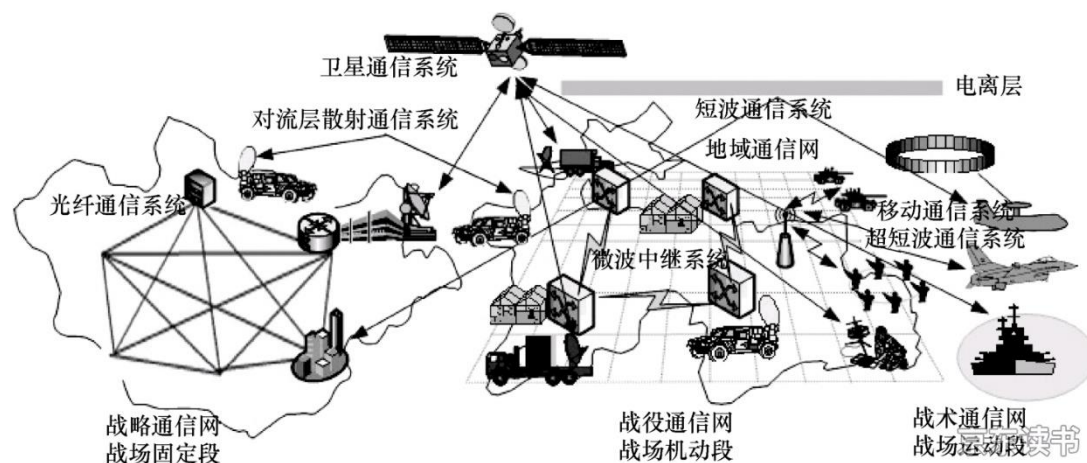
卫星通信系统

电离层

短波通信系统

对流层散射通信系统

地域通信网

光纤通信系统

移动通信系统

超短波通信系统

微波中继系统

战略通信网
战场固定段

战役通信网
战场机动段

战术通信网
战场运动段

云新读书